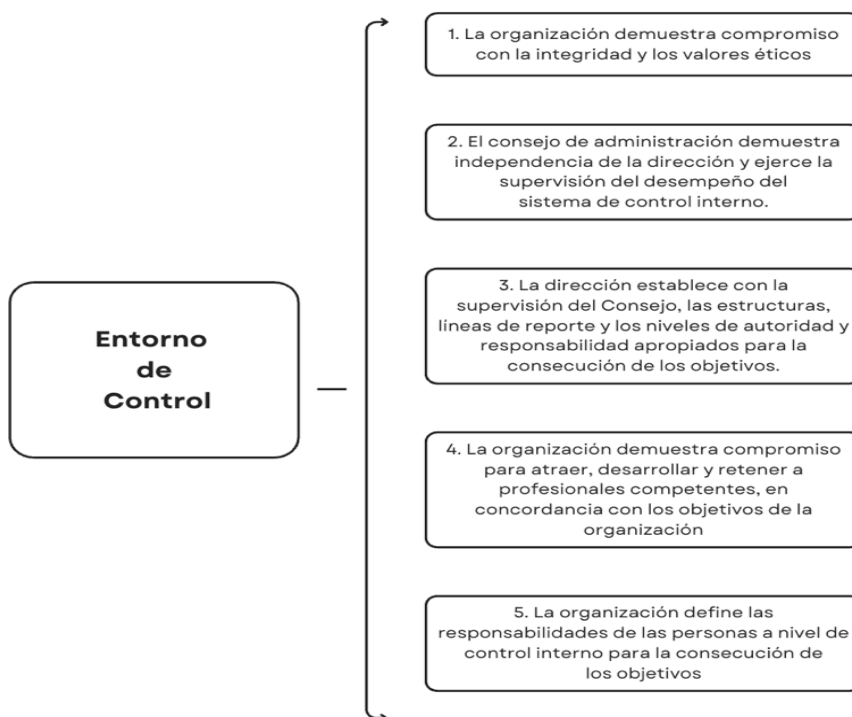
Entorno de Control

1. La organización demuestra compromiso con la integridad y los valores éticos

2. El consejo de administración demuestra independencia de la dirección y ejerce la supervisión del desempeño del sistema de control interno.

3. La dirección establece con la supervisión del Consejo, las estructuras, líneas de reporte y los niveles de autoridad y responsabilidad apropiados para la consecución de los objetivos.

4. La organización demuestra compromiso para atraer, desarrollar y retener a profesionales competentes, en concordancia con los objetivos de la organización

5. La organización define las responsabilidades de las personas a nivel de control interno para la consecución de los objetivos